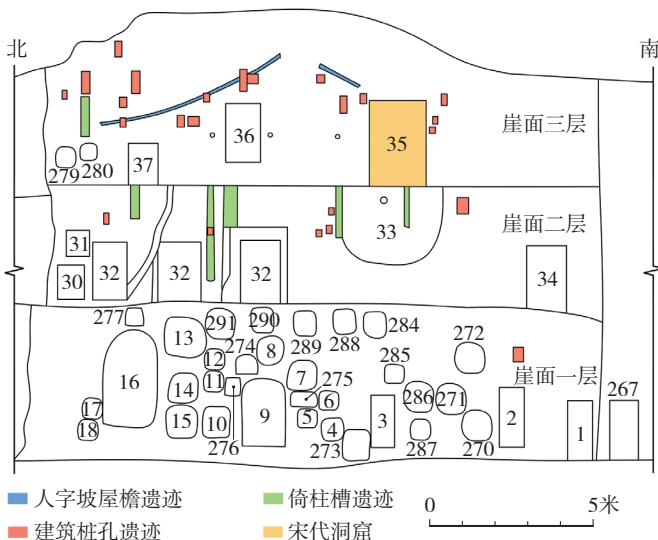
北

南

崖面三层

崖面二层

崖面一层

36

35

37

279 280

33

31

32

32

32

30

34

277

291

290

284

272

13

274

8

289

288

285

12

7

275

16

14

11

286

271

267

17

6

9

5

3

2

15

10

18

4

1

276

273

287

270

人字坡屋檐遗迹

倚柱槽遗迹

建筑桩孔遗迹

宋代洞窟

0

5米